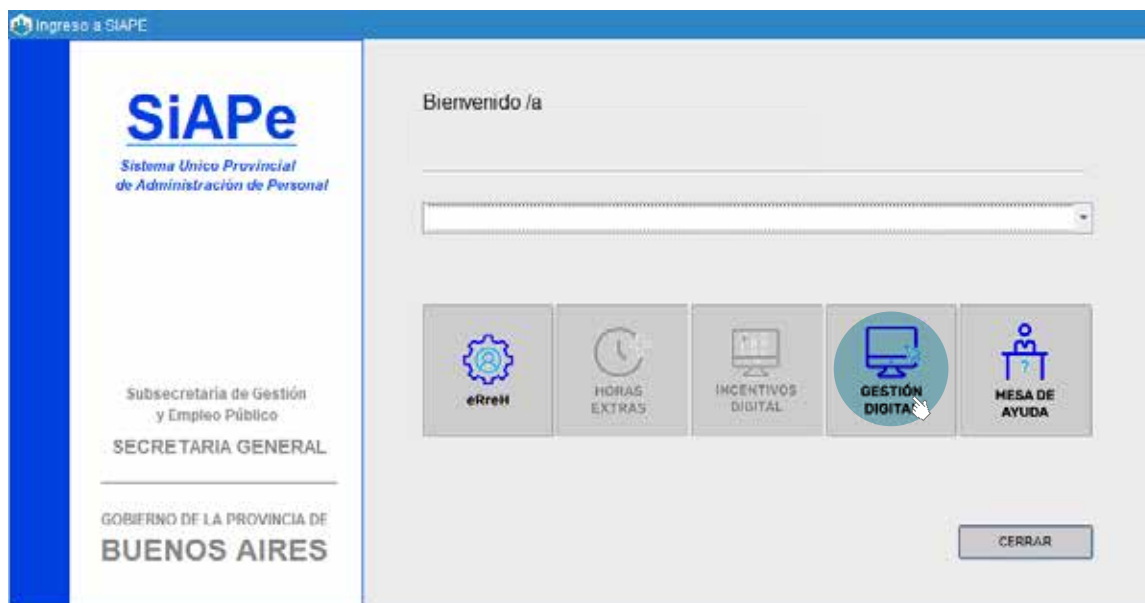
Ingreso a SIAPE

SiAPe
Sistema Unico Provincial de Administración de Personal

Subsecretaria de Gestión y Empleo Público

SECRETARIA GENERAL

GOBIERNO DE LA PROVINCIA DE
BUENOS AIRES

Bienvenido /a

eRreH

HORAS EXTRAS

INCENTIVOS DIGITAL

GESTIÓN DIGITA

MESA DE AYUDA

CERRAR